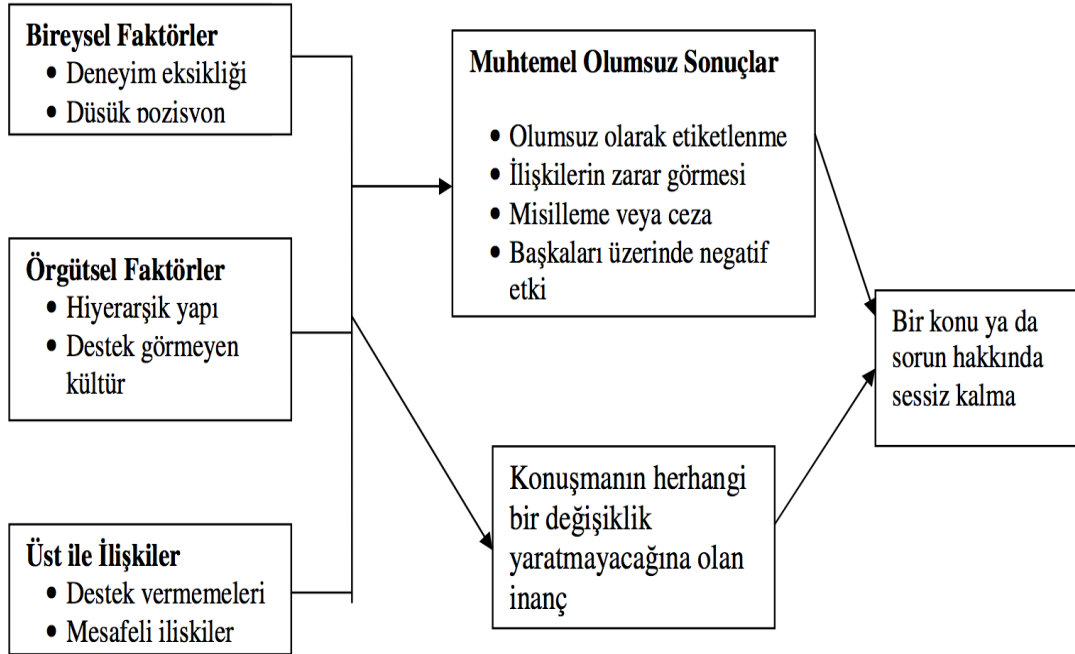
**Bireysel Faktörler**
- Deneyim eksikliği
- Düşük pozisyon

**Örgütsel Faktörler**
- Hiyerarşik yapı
- Destek görmeyen kültür

**Üst ile İlişkiler**
- Destek vermemeleri
- Mesafeli ilişkiler

**Muhtemel Olumsuz Sonuçlar**
- Olumsuz olarak etiketlenme
- İlişkilerin zarar görmesi
- Misilleme veya ceza
- Başkaları üzerinde negatif etki

Konuşmanın herhangi bir değişiklik yaratmayacağına olan inanç

Bir konu ya da sorun hakkında sessiz kalma